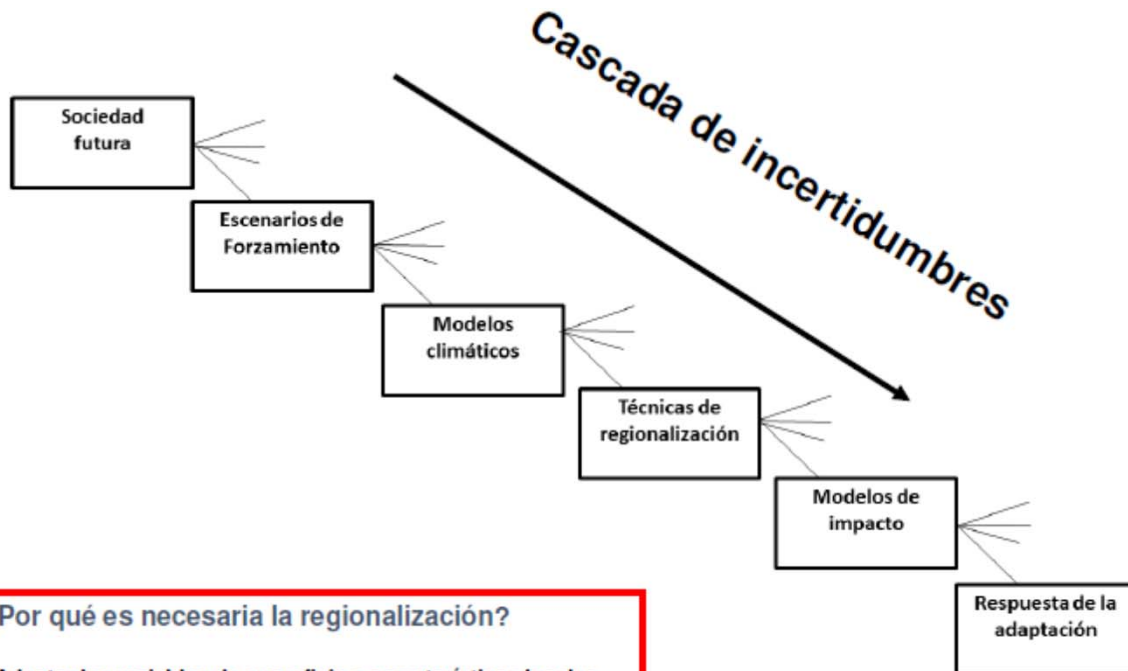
Cascada de incertidumbres

Sociedad futura

Escenarios de Forzamiento

Modelos climáticos

Técnicas de regionalización

Modelos de impacto

Respuesta de la adaptación

Por qué es necesaria la regionalización?

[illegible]